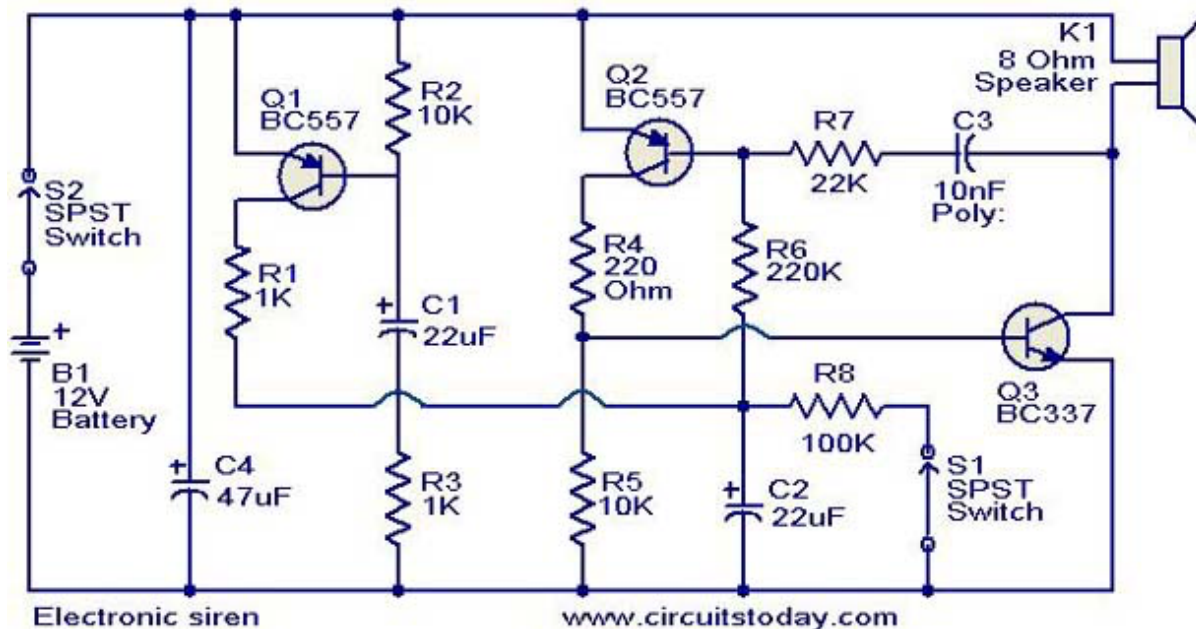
K1
8 Ohm
Speaker

Q1
BC557

R2
10K

Q2
BC557

R7
22K

C3
10nF
Poly:

S2
SPST
Switch

R1
1K

+
C1
22uF

R4
220
Ohm

R6
220K

+
B1
12V
Battery

R8
100K

Q3
BC337

+
C4
47uF

R3
1K

R5
10K

+
C2
22uF

S1
SPST
Switch

Electronic siren

www.circuitstoday.com